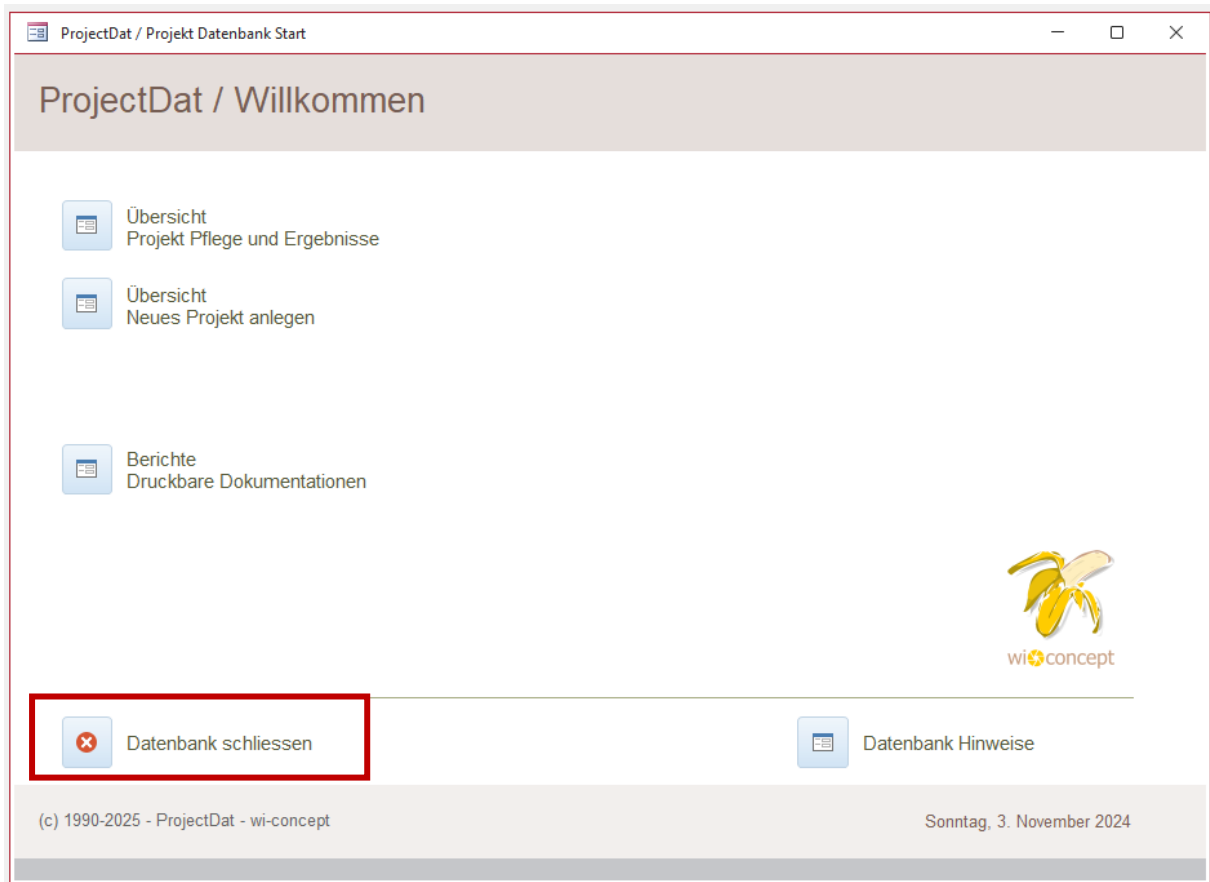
ProjectDat / Projekt Datenbank Start

ProjectDat / Willkommen

Übersicht
Projekt Pflege und Ergebnisse

Übersicht
Neues Projekt anlegen

Berichte
Druckbare Dokumentationen

wi concept

Datenbank schliessen

Datenbank Hinweise

(c) 1990-2025 - ProjectDat - wi-concept

Sonntag, 3. November 2024